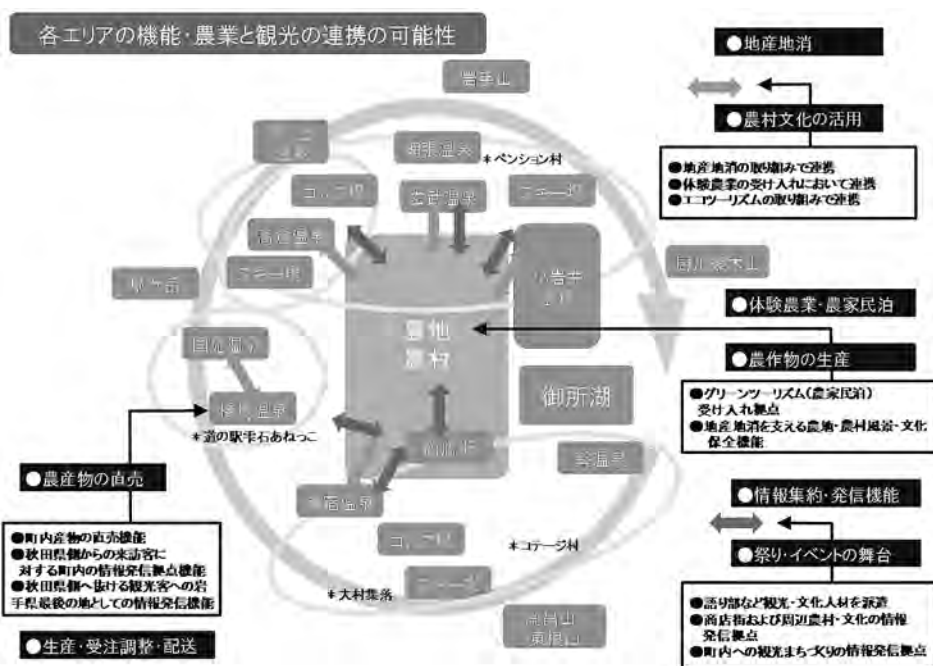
各エリアの機能・農業と観光の連携の可能性

岩手山

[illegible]

網張温泉

＊ペンション村

コテージ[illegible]

玄武温泉

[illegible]

高倉温泉

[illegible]

小岩井農場

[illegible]

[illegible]

農地
農村

国見温泉

橋場温泉

＊道の駅雫石あねっこ

御所湖

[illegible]

鶯宿温泉

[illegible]

コテージ

＊コテージ村

＊大村集落

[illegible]

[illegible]

●地産地消

●農村文化の活用

●地産地消の取り組みで連携
●体験農業の受け入れにおいて連携
●エコツーリズムの取り組みで連携

●体験農業・農家民泊

●農作物の生産

●グリーンツーリズム（農家民泊）受け入れ拠点
●地産地消を支える農地・農村風景・文化保全機能

●情報集約・発信機能

●祭り・イベントの舞台

●語り部など観光・文化人材を派遣
●商店街および周辺農村・文化の情報発信拠点
●町内への観光まちづくりの情報発信拠点

●農産物の直売

●町内産物の直売機能
●秋田県側からの来訪客に対する町内の情報発信拠点機能
●秋田県側へ抜ける観光客への岩手県最後の地としての情報発信機能

●生産・受注調整・配送